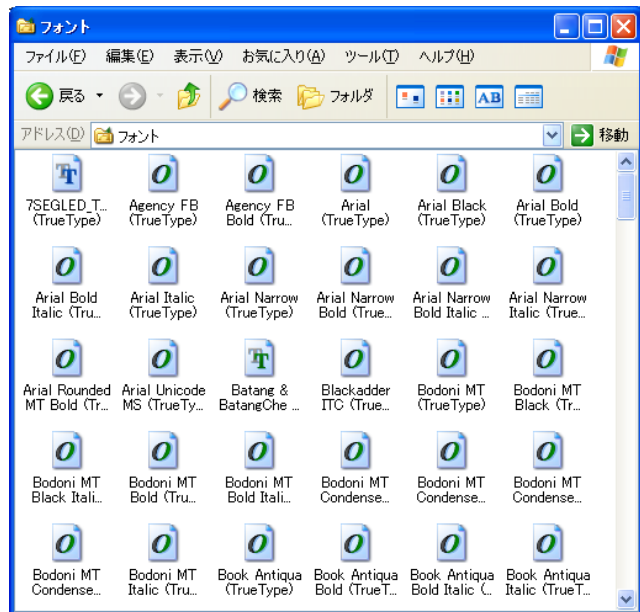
フォント

ファイル(F) 編集(E) 表示(V) お気に入り(A) ツール(T) ヘルプ(H)

戻る 検索 フォルダ

アドレス(D) フォント 移動

7SEGLED_T... (TrueType)
Agency FB (TrueType)
Agency FB Bold (Tru...
Arial (TrueType)
Arial Black (TrueType)
Arial Bold (TrueType)
Arial Bold Italic (Tru...
Arial Italic (TrueType)
Arial Narrow (TrueType)
Arial Narrow Bold (True...
Arial Narrow Bold Italic ...
Arial Narrow Italic (True...
Arial Rounded MT Bold (Tr...
Arial Unicode MS (TrueTy...
Batang & BatangChe ...
Blackadder ITC (True...
Bodoni MT (TrueType)
Bodoni MT Black (Tr...
Bodoni MT Black Itali...
Bodoni MT Bold (Tru...
Bodoni MT Bold Itali...
Bodoni MT Condense...
Bodoni MT Condense...
Bodoni MT Condense...
Bodoni MT Condense...
Bodoni MT Italic (Tru...
Book Antiqua (TrueType)
Book Antiqua Bold (TrueT...
Book Antiqua Bold Italic (...
Book Antiqua Italic (TrueT...